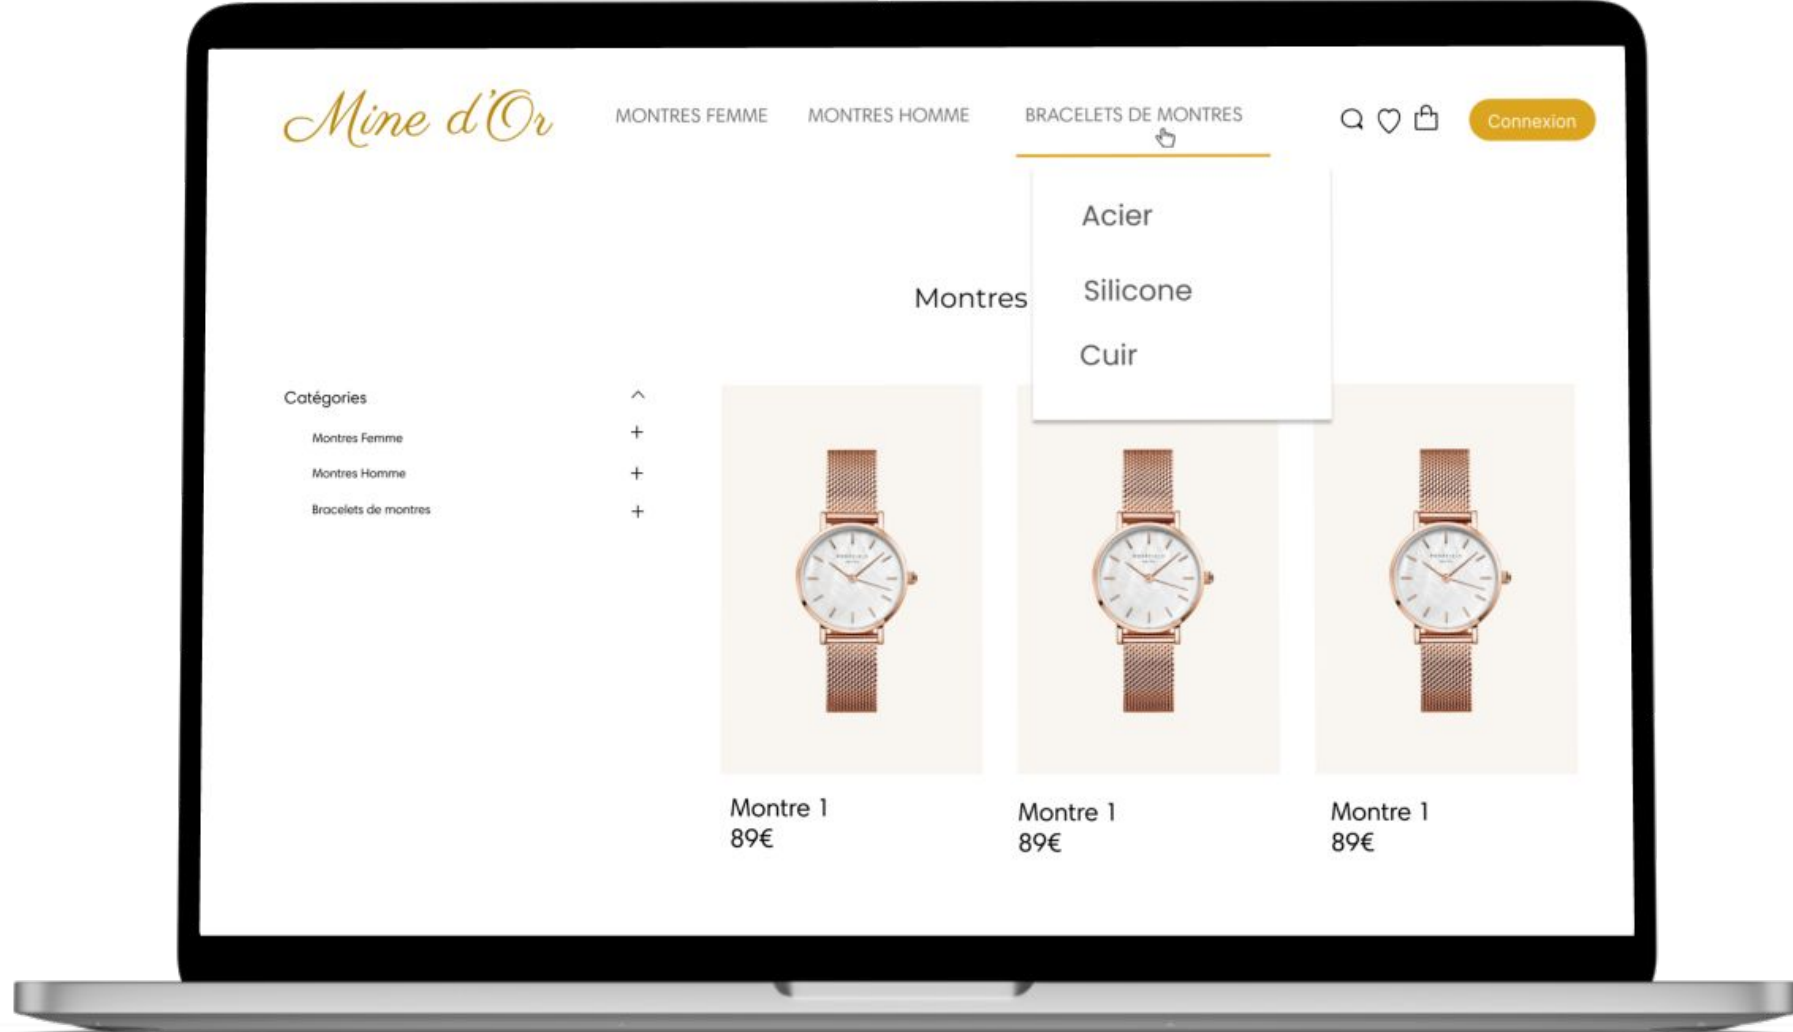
Mine d'Or

MONTRES FEMME MONTRES HOMME BRACELETS DE MONTRES

Connexion

Acier

Silicone

Cuir

Montres

Catégories

Montres Femme +

Montres Homme +

Bracelets de montres +

Montre 1
89€

Montre 1
89€

Montre 1
89€